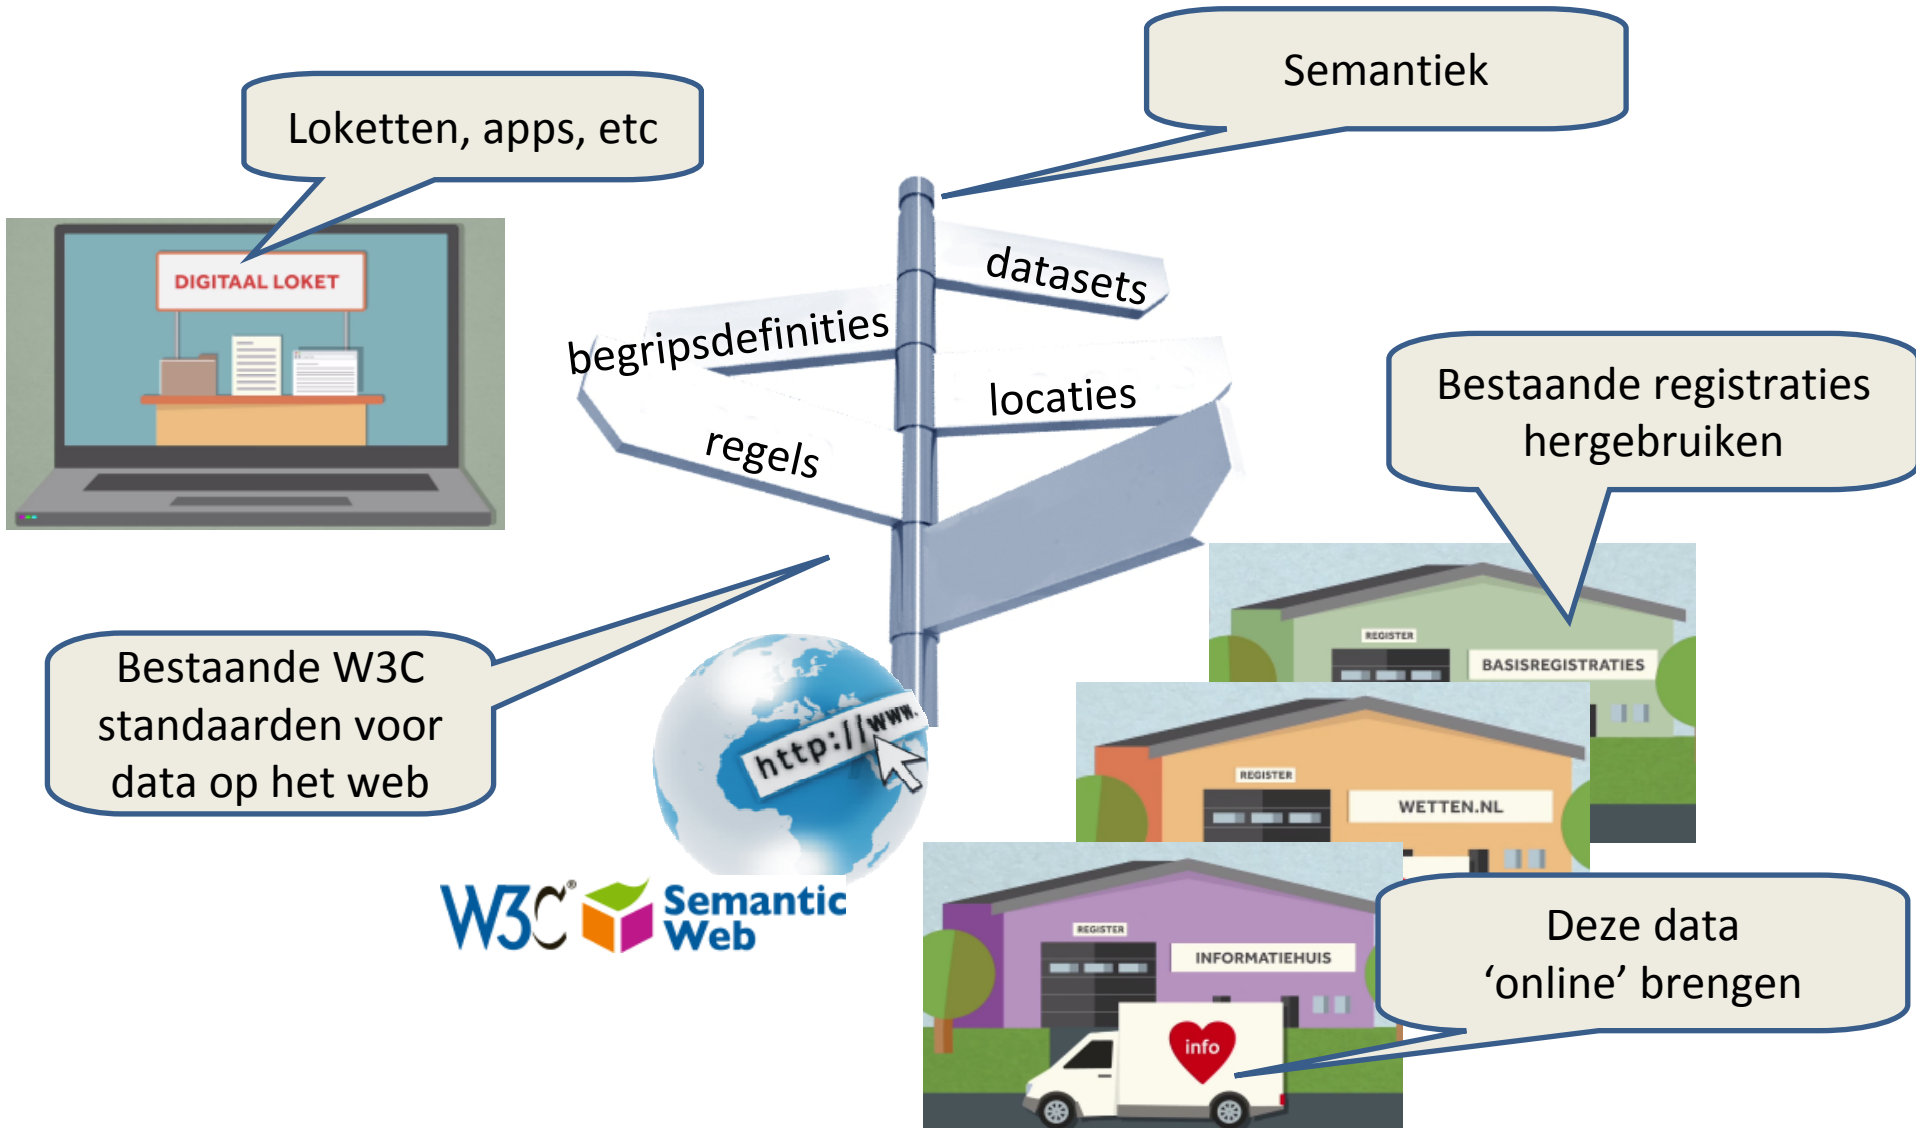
Loketten, apps, etc

DIGITAAL LOKET

Semantiek

datasets

begripsdefinities

locaties

regels

Bestaande registraties hergebruiken

REGISTER

BASISREGISTRATIES

Bestaande W3C standaarden voor data op het web

http://www.

REGISTER

WETTEN.NL

W3C® Semantic Web

REGISTER

INFORMATIEHUIS

info

Deze data ‘online’ brengen